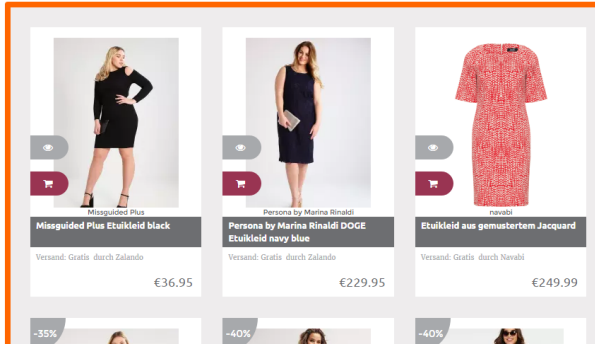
Missguided Plus
Missguided Plus Etuikleid black
Versand: Gratis durch Zalando
€36.95

Persona by Marina Rinaldi
Persona by Marina Rinaldi DOGE Etuikleid navy blue
Versand: Gratis durch Zalando
€229.95

navabi
Etuikleid aus gemustertem Jacquard
Versand: Gratis durch Navabi
€249.99

-35%

-40%

-40%